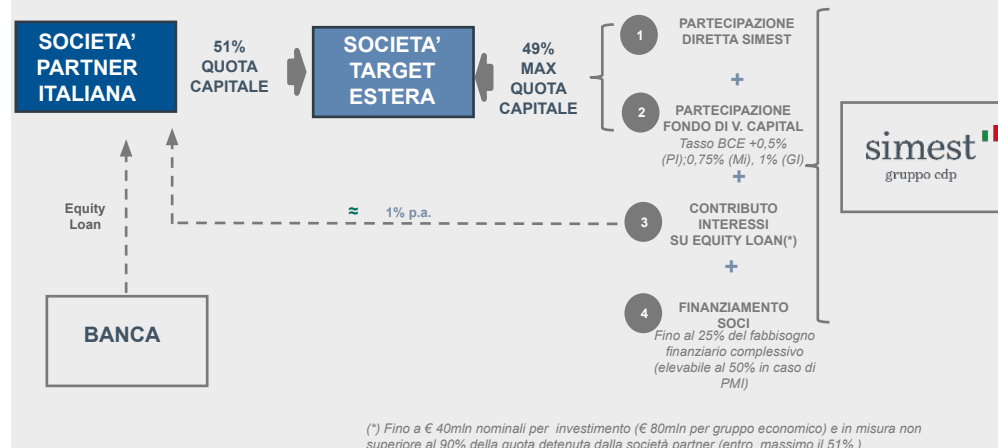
SOCIETA' PARTNER ITALIANA

51% QUOTA CAPITALE

SOCIETA' TARGET ESTERA

49% MAX QUOTA CAPITALE

1 PARTECIPAZIONE DIRETTA SIMEST

+

2 PARTECIPAZIONE FONDO DI V. CAPITAL
Tasso BCE +0,5% (PI);0,75% (Mi), 1% (GI)

+

3 CONTRIBUTO INTERESSI SU EQUITY LOAN(*)

+

4 FINANZIAMENTO SOCI
Fino al 25% del fabbisogno finanziario complessivo (elevabile al 50% in caso di PMI)

simest
gruppo cdp

Equity Loan

≈ 1% p.a.

BANCA

(*) Fino a € 40mln nominali per investimento (€ 80mln per gruppo economico) e in misura non superiore al 90% della quota detenuta dalla società partner (entro massimo il 51% )